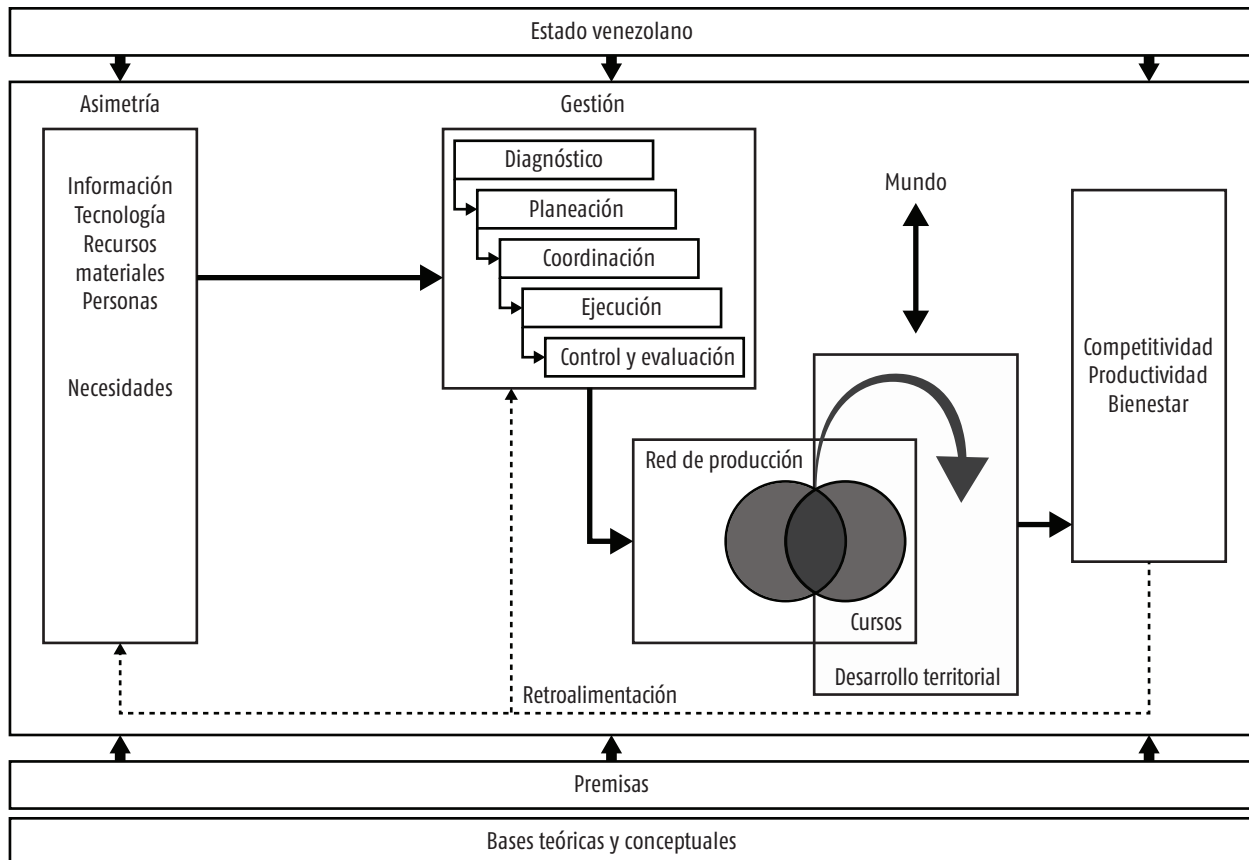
Estado venezolano

Asimetría

Información
Tecnología
Recursos materiales
Personas

Necesidades

Gestión

Diagnóstico
Planeación
Coordinación
Ejecución
Control y evaluación

Mundo

Red de producción

Cursos

Desarrollo territorial

Competitividad
Productividad
Bienestar

Retroalimentación

Premisas

Bases teóricas y conceptuales